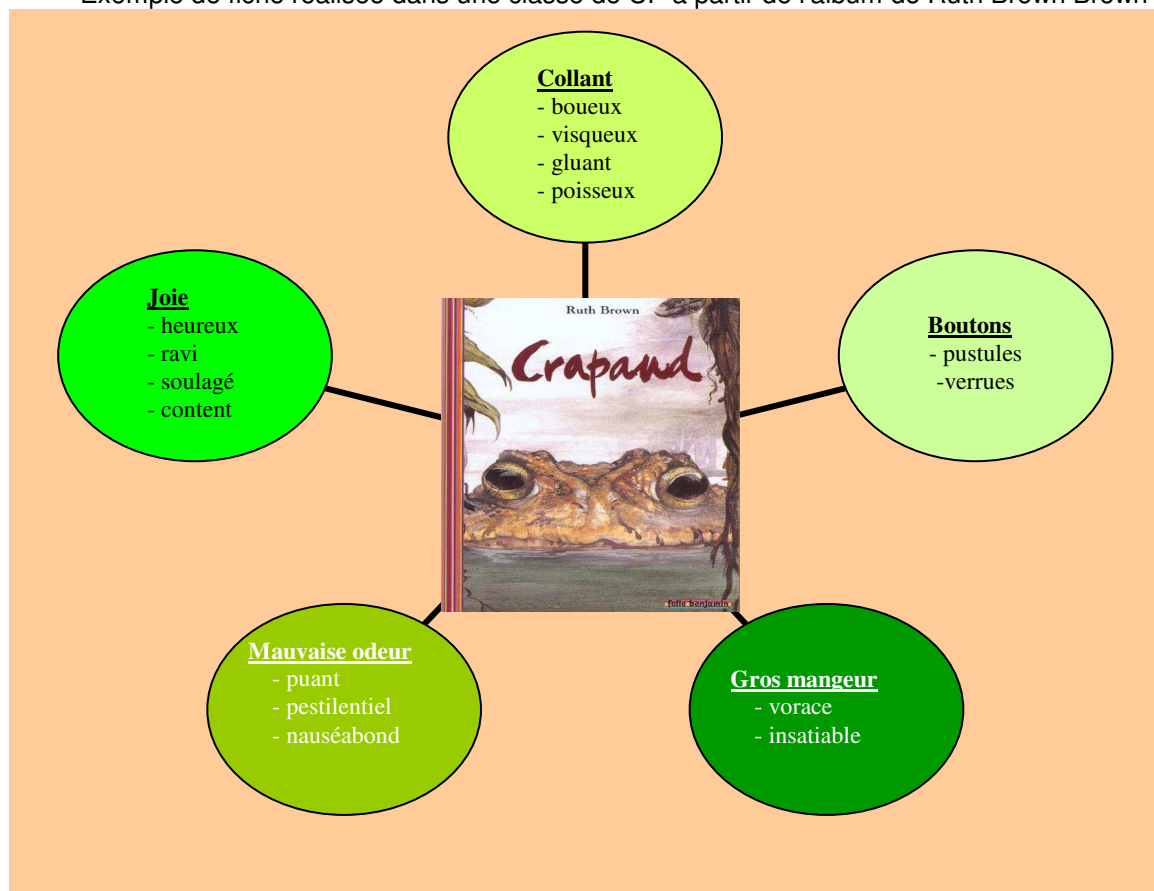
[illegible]

**Collant**
- boueux
- visqueux
- gluant
- poisseux

**Joie**
- heureux
- ravi
- soulagé
- content

Ruth Brown
Crapaud
folio benjamin

**Boutons**
- pustules
-verrues

**Mauvaise odeur**
- puant
- pestilentiel
- nauséabond

**Gros mangeur**
- vorace
- insatiable